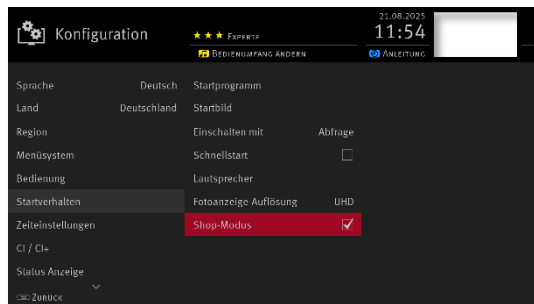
Konfiguration

★ ★ ★ Experte
Bedienumfang ändern

21.08.2025
11:54
Anleitung

Sprache Deutsch
Land Deutschland
Region
Menüsystem
Bedienung
Startverhalten
Zeiteinstellungen
CI / CI+
Status Anzeige
Zurück

Startprogramm
Startbild
Einschalten mit Abfrage
Schnellstart
Lautsprecher
Fotoanzeige Auflösung UHD
Shop-Modus ✓